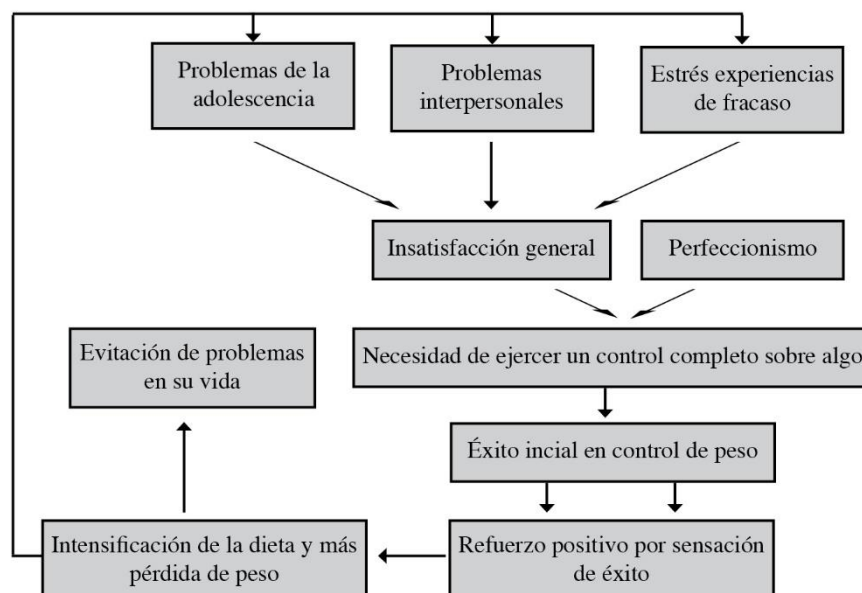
Problemas de la adolescencia

Problemas interpersonales

Estrés experiencias de fracaso

Insatisfacción general

Perfeccionismo

Evitación de problemas en su vida

Necesidad de ejercer un control completo sobre algo

Éxito incial en control de peso

Intensificación de la dieta y más pérdida de peso

Refuerzo positivo por sensación de éxito